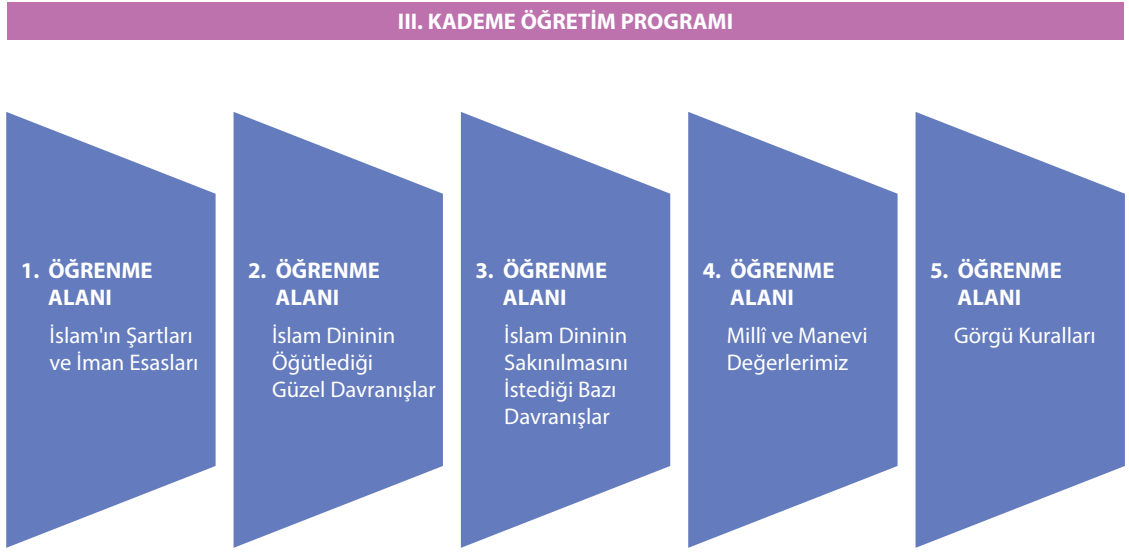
III. KADEME ÖĞRETİM PROGRAMI

1. ÖĞRENME ALANI
İslam'ın Şartları ve İman Esasları

2. ÖĞRENME ALANI
İslam Dininin Öğütlediği Güzel Davranışlar

3. ÖĞRENME ALANI
İslam Dininin Sakınılmasını İstediği Bazı Davranışlar

4. ÖĞRENME ALANI
Millî ve Manevi Değerlerimiz

5. ÖĞRENME ALANI
Görgü Kuralları